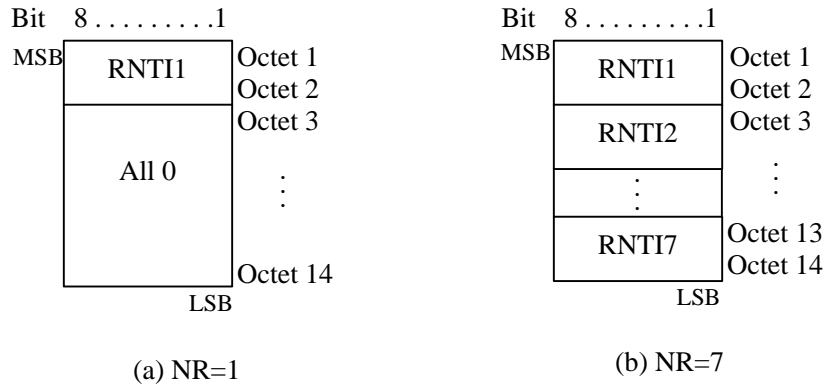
Bit 8 . . . . . . . . . .1

MSB

RNTI1

Octet 1
Octet 2
Octet 3

All 0

⋮

Octet 14

LSB

(a) NR=1

Bit 8 . . . . . . . . . .1

MSB

RNTI1

Octet 1
Octet 2

RNTI2

Octet 3

⋮

⋮

RNTI7

Octet 13
Octet 14

LSB

(b) NR=7